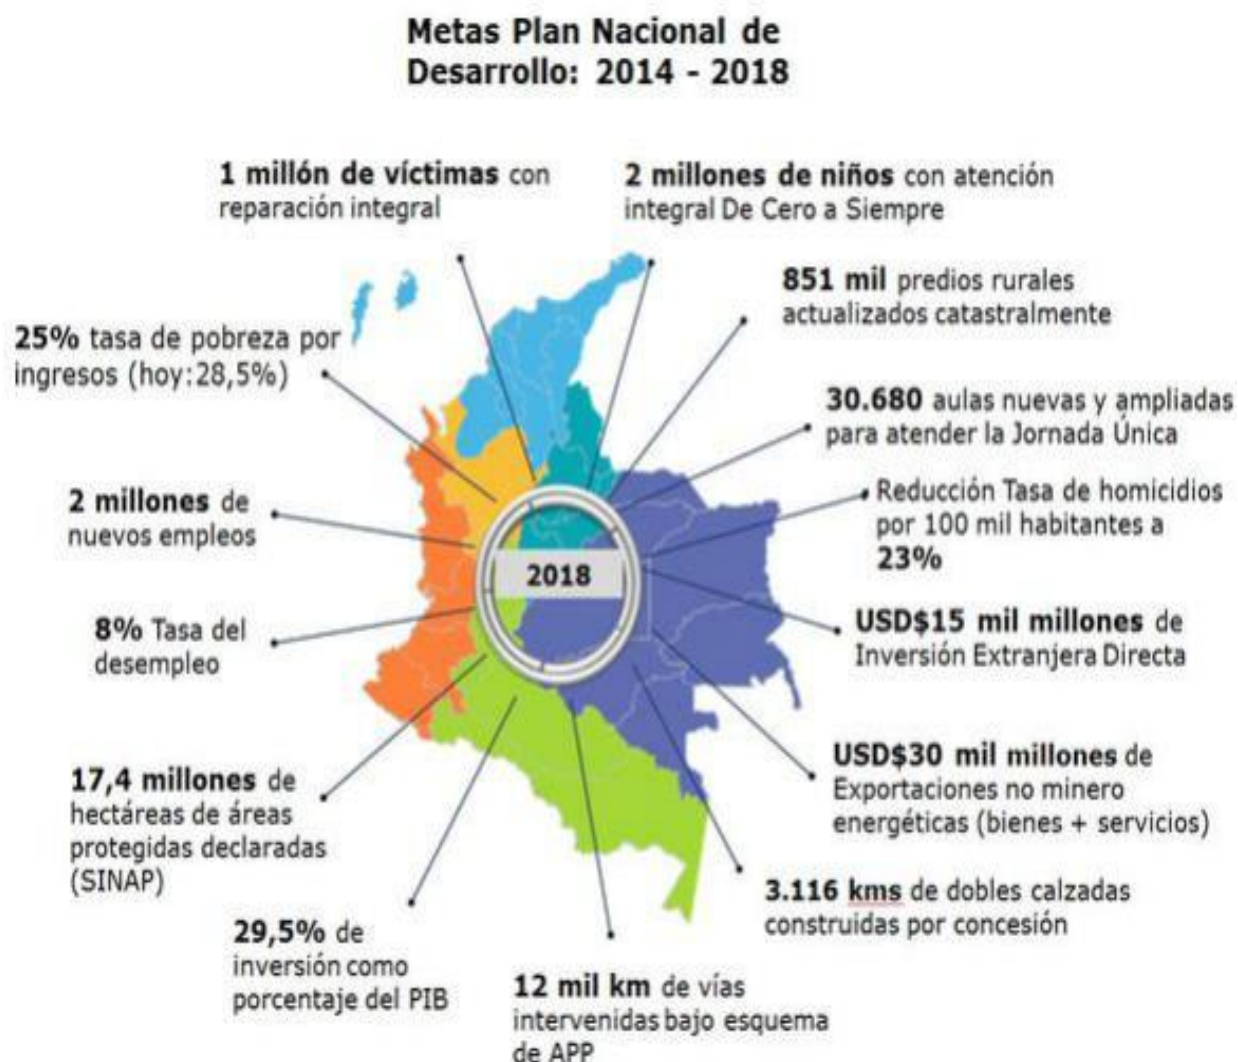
Metas Plan Nacional de Desarrollo: 2014 - 2018

1 millón de víctimas con reparación integral

2 millones de niños con atención integral De Cero a Siempre

851 mil predios rurales actualizados catastralmente

25% tasa de pobreza por ingresos (hoy:28,5%)

30.680 aulas nuevas y ampliadas para atender la Jornada Única

2 millones de nuevos empleos

Reducción Tasa de homicidios por 100 mil habitantes a 23%

2018

8% Tasa del desempleo

USD$15 mil millones de Inversión Extranjera Directa

USD$30 mil millones de Exportaciones no minero energéticas (bienes + servicios)

17,4 millones de hectáreas de áreas protegidas declaradas (SINAP)

3.116 kms de dobles calzadas construidas por concesión

29,5% de inversión como porcentaje del PIB

12 mil km de vías intervenidas bajo esquema de APP